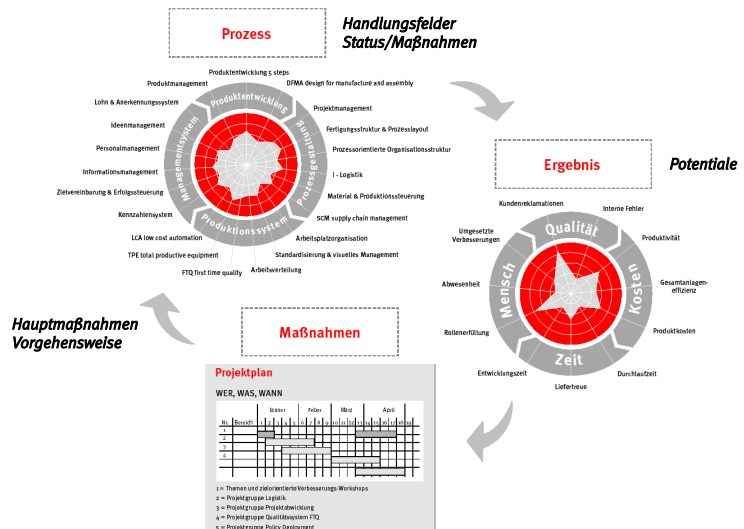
Prozess

Handlungsfelder
Status/Maßnahmen

Produktentwicklung 5 steps
Produktmanagement
DFMA design for manufacture and assembly
Lohn & Anerkennungssystem
Projektmanagement
Ideenmanagement
Fertigungsstruktur & Prozesslayout
Personalmanagement
Prozessorientierte Organisationsstruktur
Informationsmanagement
i - Logistik
Zielvereinbarung & Erfolgssteuerung
Material & Produktionssteuerung
Kennzahlensystem
SCM supply chain management
LCA low cost automation
Arbeitsplatzorganisation
TPE total productive equipment
Standardisierung & visuelles Management
FTQ first time quality
Arbeitsverteilung

Produktentwicklung
Prozessgestaltung
Produktionssystem
Managementsystem

Ergebnis

Potentiale

Kundenreklamationen
Interne Fehler
Umgesetzte Verbesserungen
Produktivität
Gesamtanlagen-effizienz
Abwesenheit
Produktkosten
Rollenerfüllung
Entwicklungszeit
Durchlaufzeit
Liefertreue

Qualität
Kosten
Zeit
Mensch

Hauptmaßnahmen
Vorgehensweise

Maßnahmen

Projektplan

WER, WAS, WANN

| Nr. | Bereich | Jänner | Feber | März | April |
|---|---|---|---|---|---|
| 1 | | | | | |
| 2 | | | | | |
| 3 | | | | | |
| 4 | | | | | |
| 5 | | | | | |

1 = Themen und zielorientierte Verbesserungs-Workshops
2 = Projektgruppe Logistik
3 = Projektgruppe Projektabwicklung
4 = Projektgruppe Qualitätssystem FTQ
5 = Projektgruppe Policy Deployment